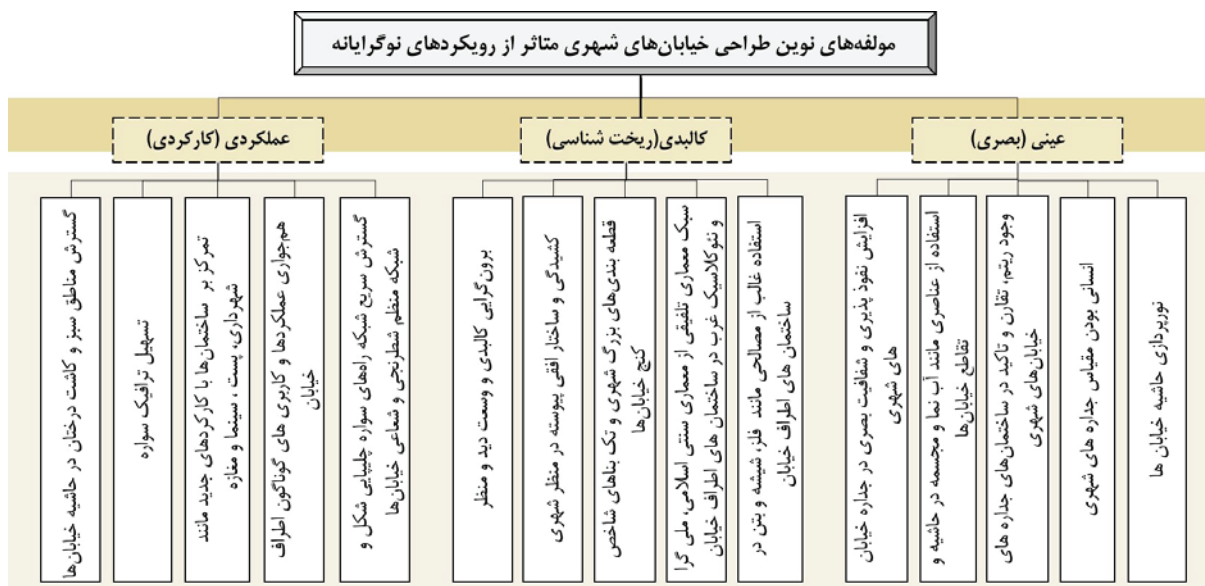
مولفه‌های نوین طراحی خیابان‌های شهری متاثر از رویکردهای نوگرایانه

عینی (بصری)

کالبدی(ریخت شناسی)

عملکردی (کارکردی)

نورپردازی حاشیه خیابان ها

انسانی بودن مقیاس جداره های شهری

وجود ریتم، تقارن و تاکید در ساختمان‌های جداره های خیابان‌های شهری

استفاده از عناصری مانند آب نما و مجسمه در حاشیه و تقاطع خیابان‌ها

افزایش نفوذ پذیری و شفافیت بصری در جداره خیابان های شهری

استفاده غالب از مصالحی مانند فلز، شیشه و بتن در ساختمان های اطراف خیابان

سبک معماری تلفیقی از معماری سنتی اسلامی، ملی گرا و نئوکلاسیک غرب در ساختمان های اطراف خیابان

قطعه بندی‌های بزرگ شهری و تک بناهای شاخص کنج خیابان‌ها

کشیدگی و ساختار افقی پیوسته در منظر شهری

برون‌گرایی کالبدی و وسعت دید و منظر

گسترش سریع شبکه راه‌های سواره چلیپایی شکل و شبکه منظم شطرنجی و شعاعی خیابان‌ها

هم‌جواری عملکردها و کاربری های گوناگون اطراف خیابان

تمرکز بر ساختمان‌ها با کارکردهای جدید مانند شهرداری، پست، سینما و مغازه

تسهیل ترافیک سواره

گسترش مناطق سبز و کاشت درختان در حاشیه خیابان‌ها